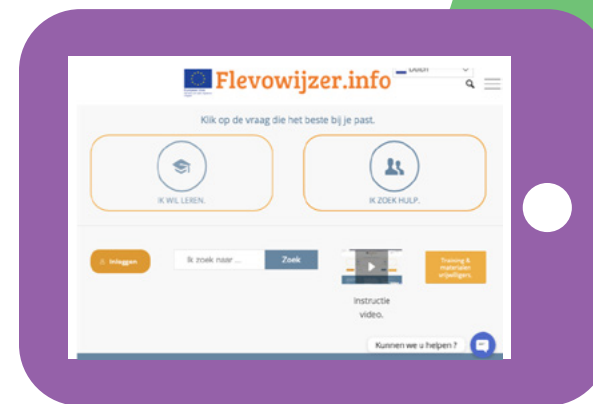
Flevowijzer.info

Dutch

Klik op de vraag die het beste bij je past.

IK WIL LEREN.

IK ZOEK HULP.

Inloggen

Ik zoek naar ...

Zoek

Instructie video.

Training & materialen vrijwilligers

Kunnen we u helpen ?